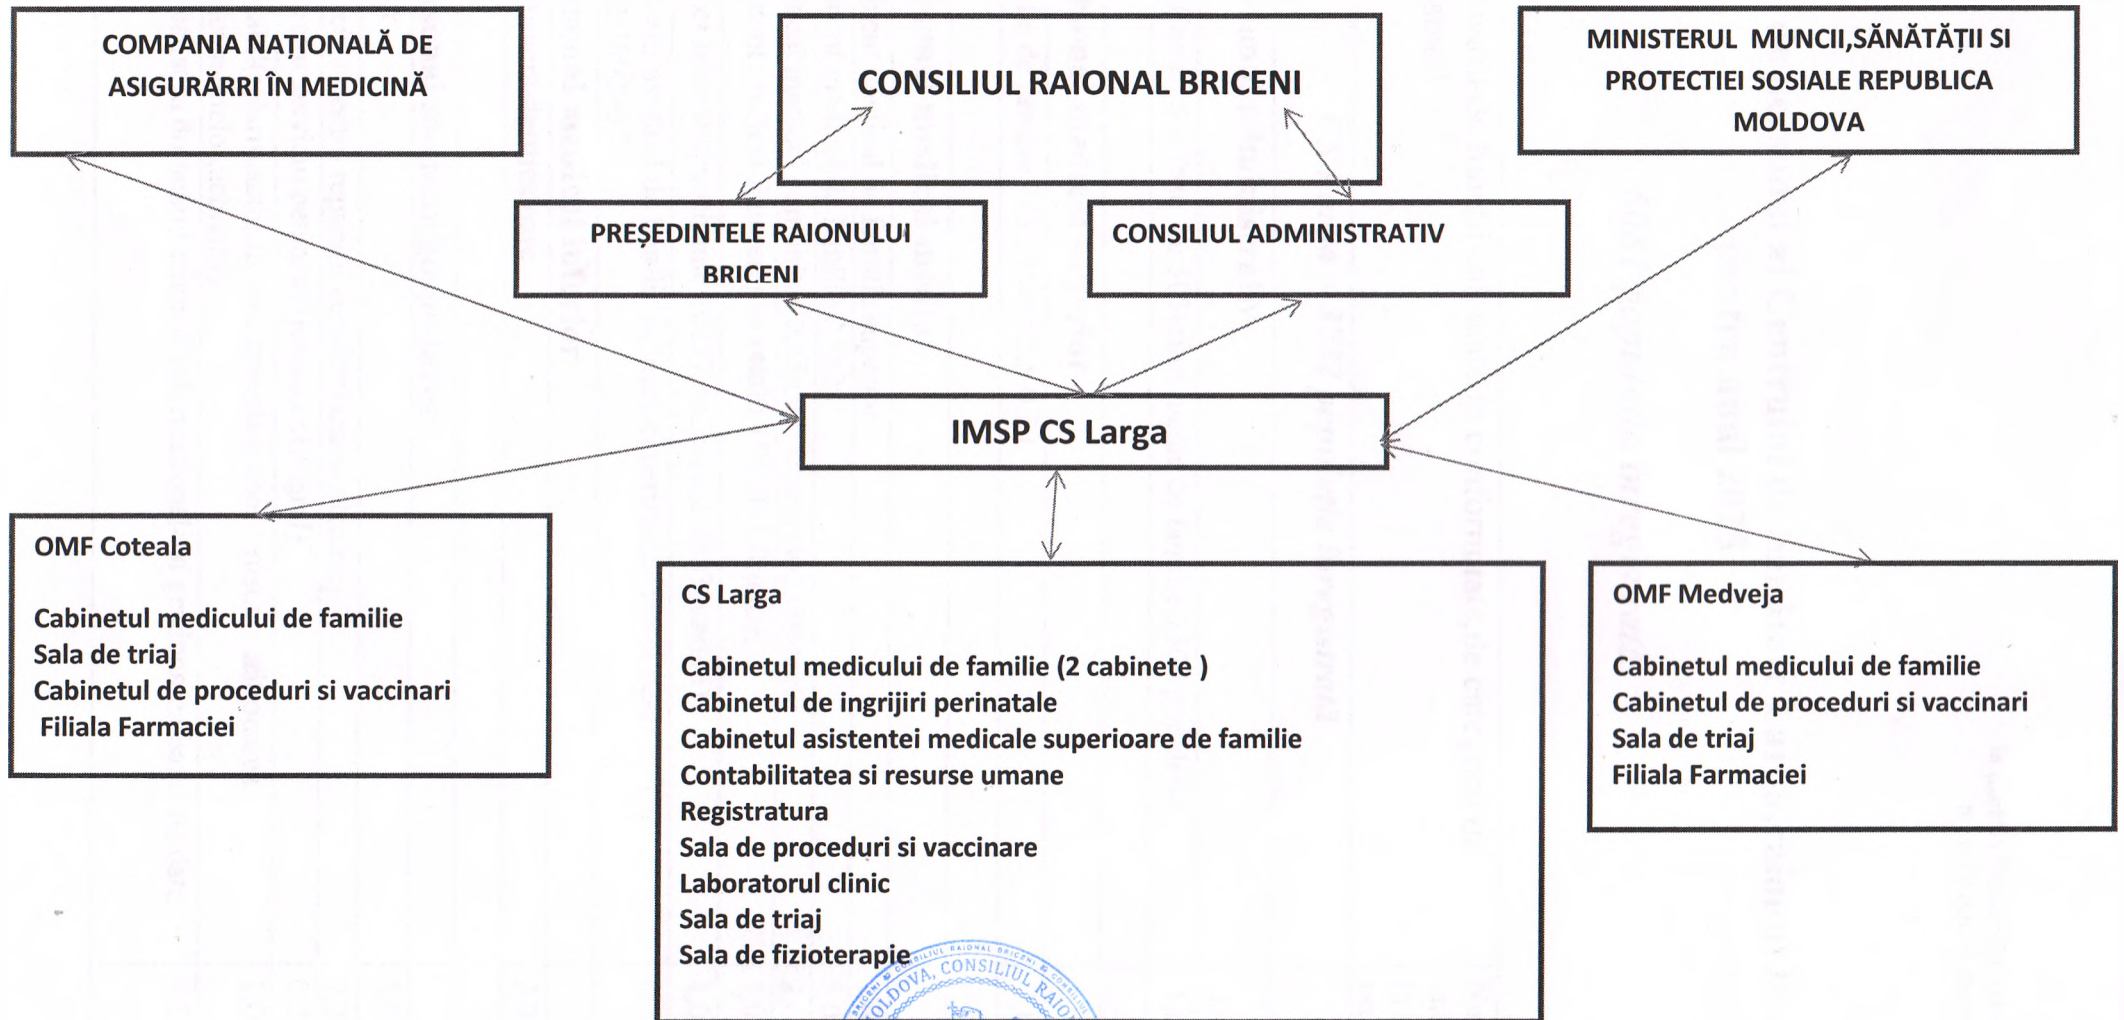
COMPANIA NAȚIONALĂ DE ASIGURĂRRI ÎN MEDICINĂ

CONSILIUL RAIONAL BRICENI

MINISTERUL MUNCII,SĂNĂTĂȚII SI PROTECTIEI SOSIALE REPUBLICA MOLDOVA

PREȘEDINTELE RAIONULUI BRICENI

CONSILIUL ADMINISTRATIV

IMSP CS Larga

OMF Coteala

Cabinetul medicului de familie
Sala de triaj
Cabinetul de proceduri si vaccinari
Filiala Farmaciei

CS Larga

Cabinetul medicului de familie (2 cabinete )
Cabinetul de ingrijiri perinatale
Cabinetul asistentei medicale superioare de familie
Contabilitatea si resurse umane
Registratura
Sala de proceduri si vaccinare
Laboratorul clinic
Sala de triaj
Sala de fizioterapie

OMF Medveja

Cabinetul medicului de familie
Cabinetul de proceduri si vaccinari
Sala de triaj
Filiala Farmaciei

MOLDOVA, CONSILIUL RAIO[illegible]
BRICENI CONSILIUL RAIONAL BRICENI CONSILIUL